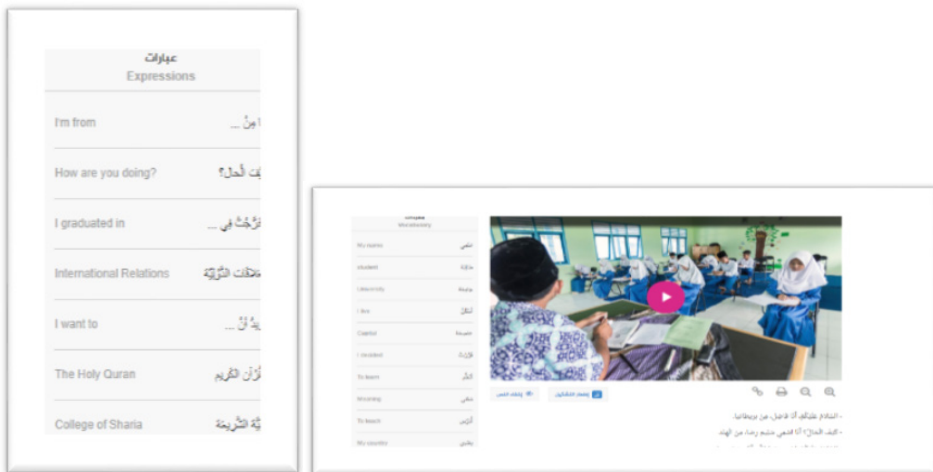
عبارات
Expressions

| | |
|---|---|
| I'm from | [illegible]مِنْ ... |
| How are you doing? | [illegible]كَ الْحالُ؟ |
| I graduated in | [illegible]رَّجْتُ في ... |
| International Relations | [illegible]عَلاقات الدَّوْلِيَّة |
| I want to | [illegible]يدُ أنْ ... |
| The Holy Quran | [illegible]قُرْآن الكَرِيم |
| College of Sharia | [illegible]يَّة الشَّرِيعة |

Vocabulary

| | |
|---|---|
| My name | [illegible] |
| student | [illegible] |
| University | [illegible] |
| I live | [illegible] |
| Capital | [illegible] |
| I studied | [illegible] |
| To learn | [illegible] |
| Meaning | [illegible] |
| To teach | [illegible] |
| My country | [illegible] |

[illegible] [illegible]

- السلام عليكم، أنا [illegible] من بريطانيا.
- كيف الحال؟ أنا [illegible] من الهند.